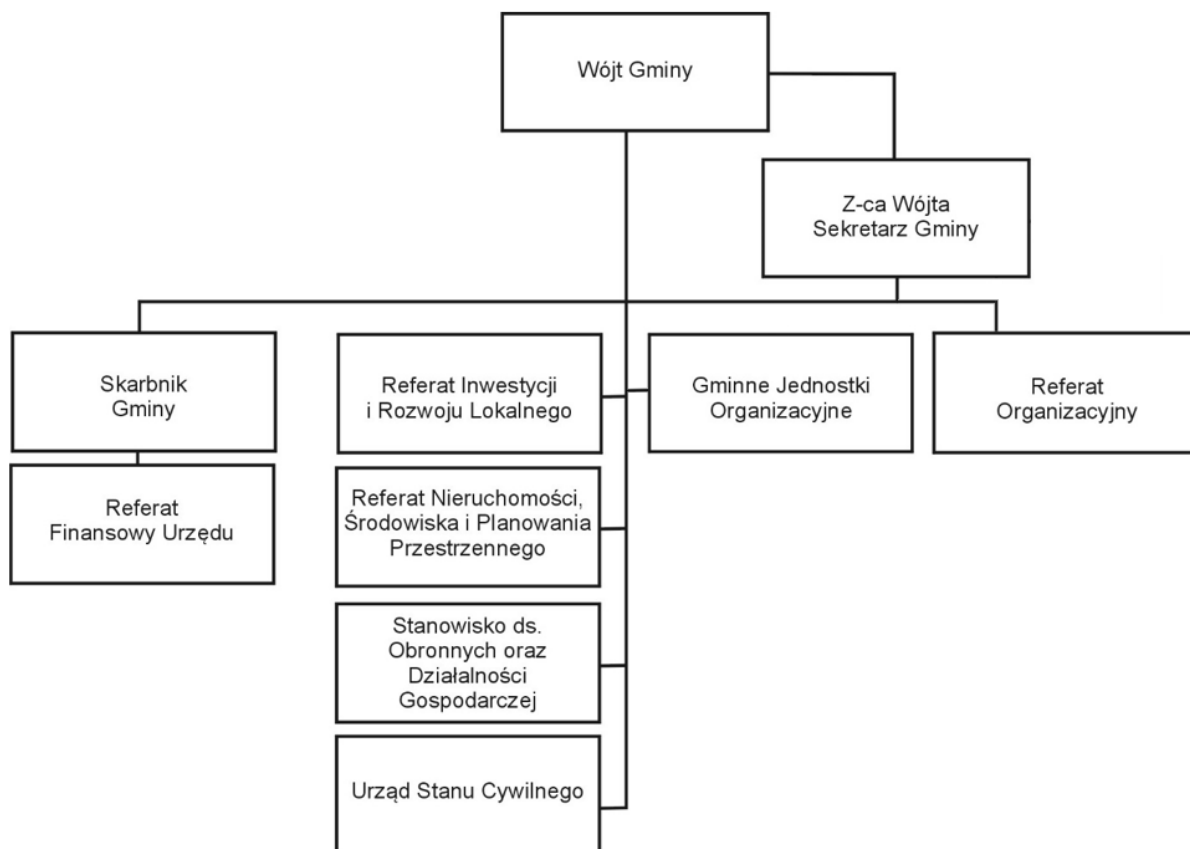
Wójt Gminy

Z-ca Wójta
Sekretarz Gminy

Skarbnik
Gminy

Referat
Finansowy Urzędu

Referat Inwestycji
i Rozwoju Lokalnego

Referat Nieruchomości,
Środowiska i Planowania
Przestrzennego

Stanowisko ds.
Obronnych oraz
Działalności
Gospodarczej

Urząd Stanu Cywilnego

Gminne Jednostki
Organizacyjne

Referat
Organizacyjny